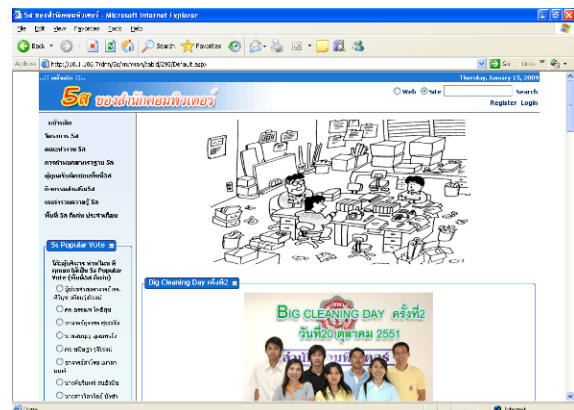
5ส ของสำนักคอมพิวเตอร์ - Microsoft Internet Explorer

File Edit View Favorites Tools Help

Back Search Favorites

Address http://10.1.100.7/drn/5s/nu/ivom/tab id/290/Default.aspx

Go Links

Thursday, January 15, 2009

5ส ของสำนักคอมพิวเตอร์

Web Site Search

Register Login

หน้าหลัก
โครงการ 5ส
คณะทำงาน 5ส
การกำหนดมาตรฐาน 5ส
ผู้ดูแลพื้นที่ตามกิจกรรม 5ส
กิจกรรมส่งเสริม 5ส
เผยแพร่ความรู้ 5ส
พื้นที่ 5ส ดีเด่น ประจำเดือน

5s Popular Vote

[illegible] 5s Popular Vote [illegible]

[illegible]
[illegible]
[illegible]
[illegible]
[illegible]
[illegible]
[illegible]
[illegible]

Big Cleaning Day ครั้งที่2

BIG CLEANING DAY ครั้งที่2
วันที่20 ตุลาคม 2551
สำนักคอมพิวเตอร์

Internet